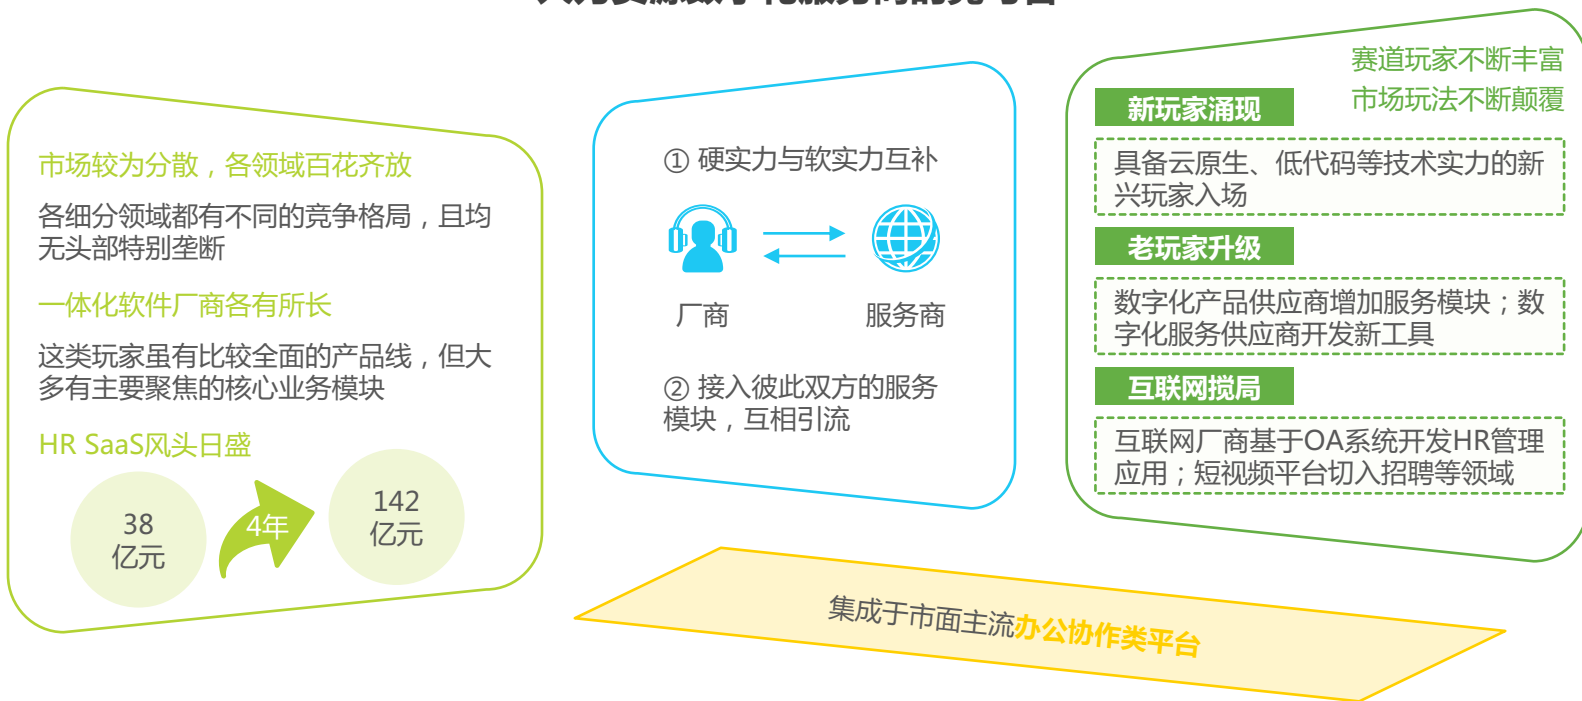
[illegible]

市场较为分散，各领域百花齐放

各细分领域都有不同的竞争格局，且均无头部特别垄断

一体化软件厂商各有所长

这类玩家虽有比较全面的产品线，但大多有主要聚焦的核心业务模块

HR SaaS风头日盛

38 亿元

4年

142 亿元

① 硬实力与软实力互补

厂商

服务商

② 接入彼此双方的服务模块，互相引流

赛道玩家不断丰富
市场玩法不断颠覆

新玩家涌现

具备云原生、低代码等技术实力的新兴玩家入场

老玩家升级

数字化产品供应商增加服务模块；数字化服务供应商开发新工具

互联网搅局

互联网厂商基于OA系统开发HR管理应用；短视频平台切入招聘等领域

集成于市面主流办公协作类平台